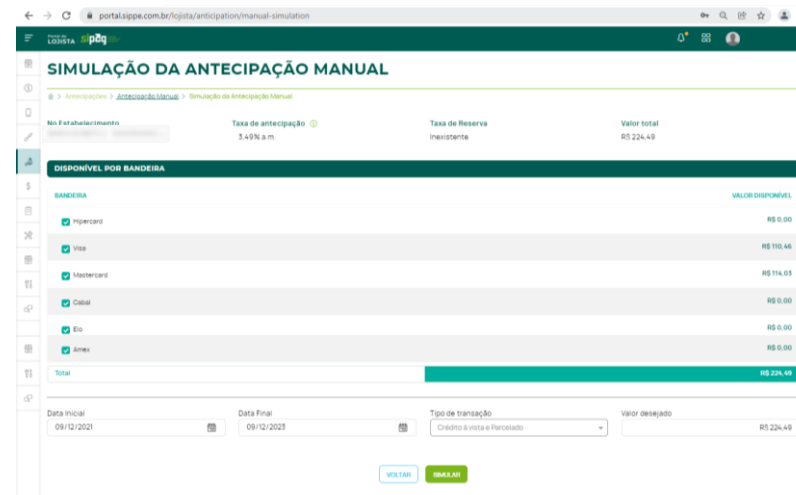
portal.sippe.com.br/lojista/anticipation/manual-simulation

Portal do LOJISTA sipag

SIMULAÇÃO DA ANTECIPAÇÃO MANUAL

> Antecipações > Antecipação Manual > Simulação da Antecipação Manual

No Estabelecimento
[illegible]

Taxa de antecipação
3,49% a.m.

Taxa de Reserva
Inexistente

Valor total
R$ 224,49

DISPONÍVEL POR BANDEIRA

| BANDEIRA | VALOR DISPONÍVEL |
|---|---|
| Hipercard | R$ 0,00 |
| Visa | R$ 110,46 |
| Mastercard | R$ 114,03 |
| Cabal | R$ 0,00 |
| Elo | R$ 0,00 |
| Amex | R$ 0,00 |
| Total | R$ 224,49 |

Data Inicial
09/12/2021

Data Final
09/12/2023

Tipo de transação
Crédito à vista e Parcelado

Valor desejado
R$ 224,49

VOLTAR
SIMULAR